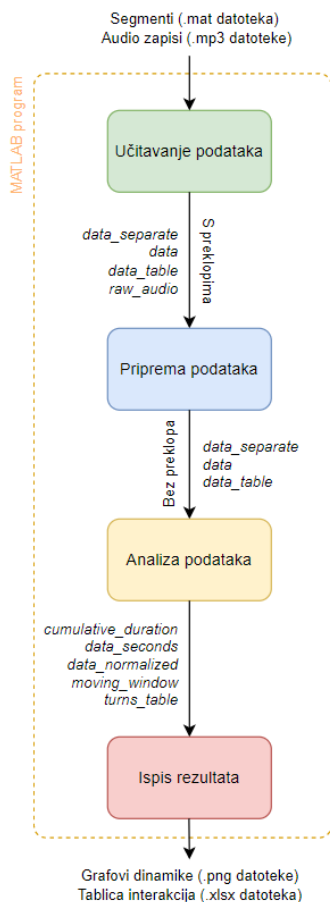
Segmenti (.mat datoteka)
Audio zapisi (.mp3 datoteke)

MATLAB program

Učitavanje podataka

data_separate
data
data_table
raw_audio

S preklopima

Priprema podataka

Bez preklopa

data_separate
data
data_table

Analiza podataka

cumulative_duration
data_seconds
data_normalized
moving_window
turns_table

Ispis rezultata

Grafovi dinamike (.png datoteke)
Tablica interakcija (.xlsx datoteka)